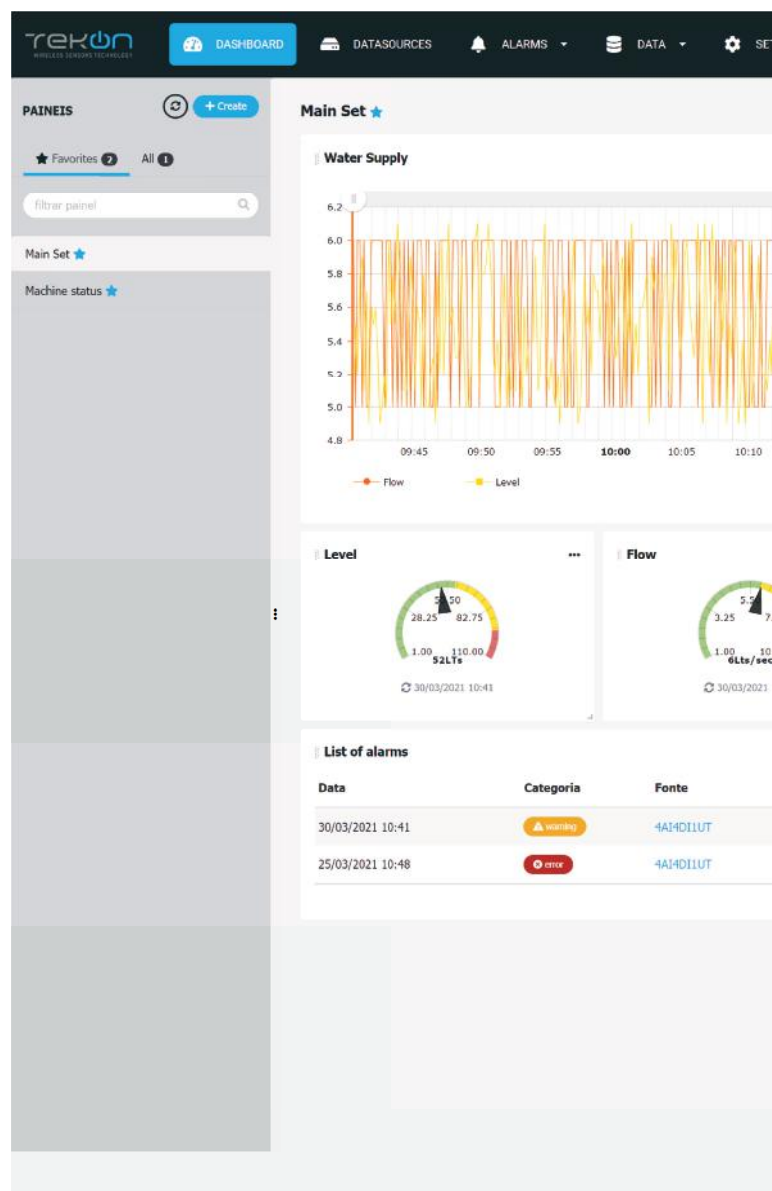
TEKON
WIRELESS SENSORS TECHNOLOGY

DASHBOARD DATASOURCES ALARMS DATA SE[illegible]

PAINEIS
+ Create

Favorites 2 All 1

filtrar painel

Main Set

Machine status

Main Set

Water Supply

6.2
6.0
5.8
5.6
5.4
5.2
5.0
4.8

09:45 09:50 09:55 10:00 10:05 10:10

Flow Level

Level
...
5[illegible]50
28.25 82.75
1.00 110.00
52LTs
30/03/2021 10:41

Flow
5.5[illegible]
3.25 7.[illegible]
1.00 10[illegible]
6Lts/sec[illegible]
30/03/2021 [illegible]

List of alarms

| Data | Categoria | Fonte |
|---|---|---|
| 30/03/2021 10:41 | warning | 4AI4DI1UT |
| 25/03/2021 10:48 | error | 4AI4DI1UT |